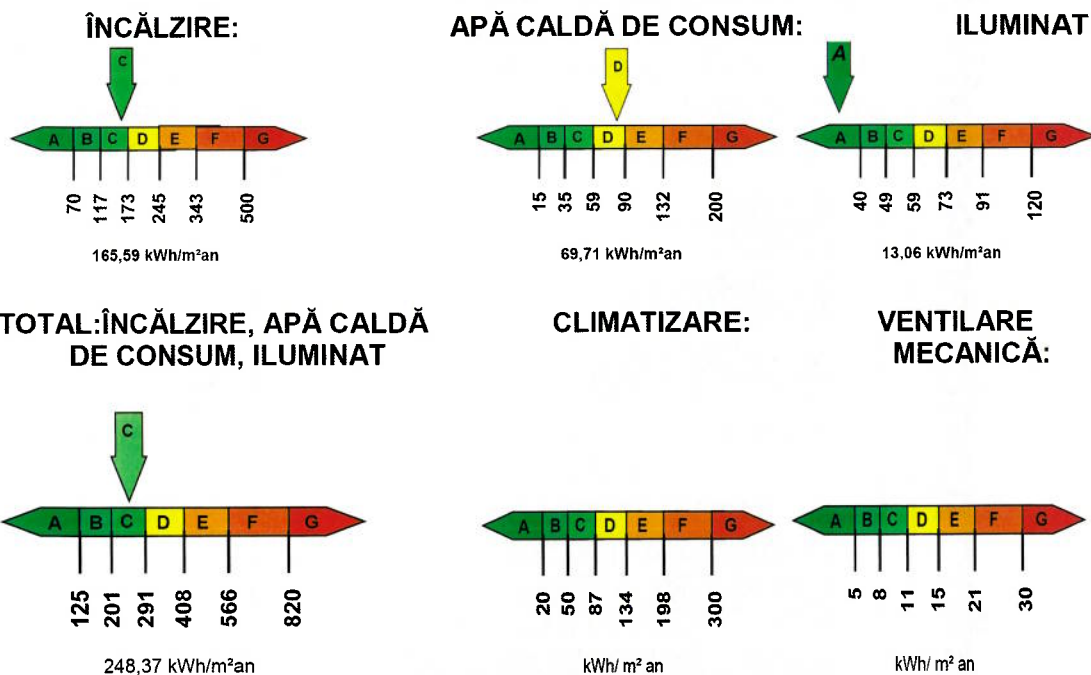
ÎNCĂLZIRE:

C

A B C D E F G

70 117 173 245 343 500

165,59 kWh/m²an

APĂ CALDĂ DE CONSUM:

D

A B C D E F G

15 35 59 90 132 200

69,71 kWh/m²an

ILUMINAT

A

A B C D E F G

40 49 59 73 91 120

13,06 kWh/m²an

TOTAL:ÎNCĂLZIRE, APĂ CALDĂ DE CONSUM, ILUMINAT

C

A B C D E F G

125 201 291 408 566 820

248,37 kWh/m²an

CLIMATIZARE:

A B C D E F G

20 50 87 134 198 300

kWh/ m² an

VENTILARE MECANICĂ:

A B C D E F G

5 8 11 15 21 30

kWh/ m² an